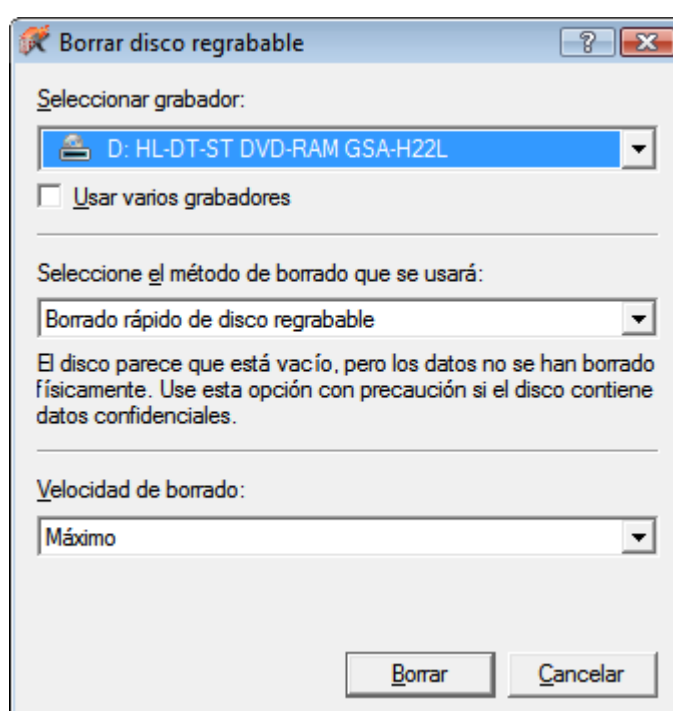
Borrar disco regrabable

?

Seleccionar grabador:

D: HL-DT-ST DVD-RAM GSA-H22L

Usar varios grabadores

Seleccione el método de borrado que se usará:

Borrado rápido de disco regrabable

El disco parece que está vacío, pero los datos no se han borrado físicamente. Use esta opción con precaución si el disco contiene datos confidenciales.

Velocidad de borrado:

Máximo

Borrar

Cancelar